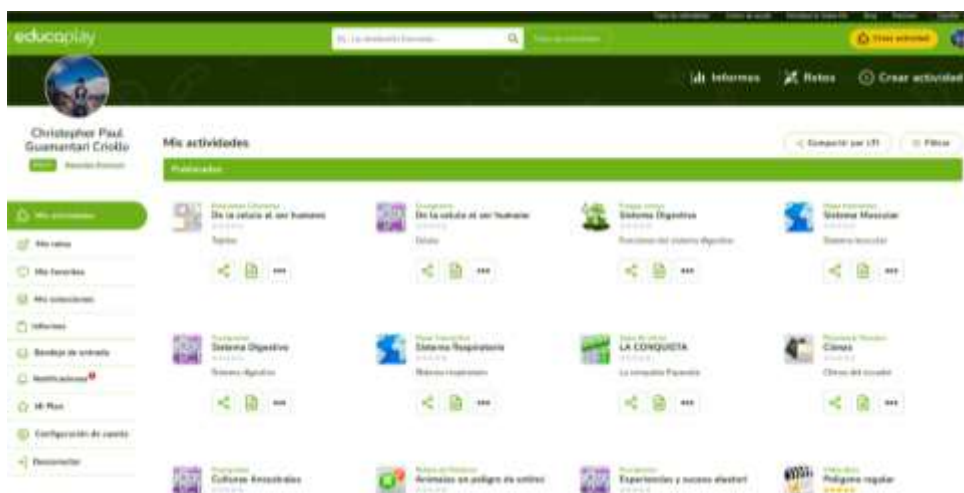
educaplay

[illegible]

Informes Retos Crear actividad

Christopher Paul Guamantari Criollo

Mis actividades

Compartir por LTI Filtrar

Publicados

Mis actividades
Mis retos
Mis favoritos
Mis colecciones
Informes
Bandeja de entrada
Notificaciones
Mi Plan
Configuración de cuenta
Desconectar

De la celula al ser humano
De la celula al ser humano
Sistema Digestivo
Sistema Muscular
Sistema Digestivo
Sistema Respiratorio
LA CONQUISTA
Climas
Culturas Ancestrales
Animales en peligro de extinc
Experiencias y sucesos electori
Polígono regular